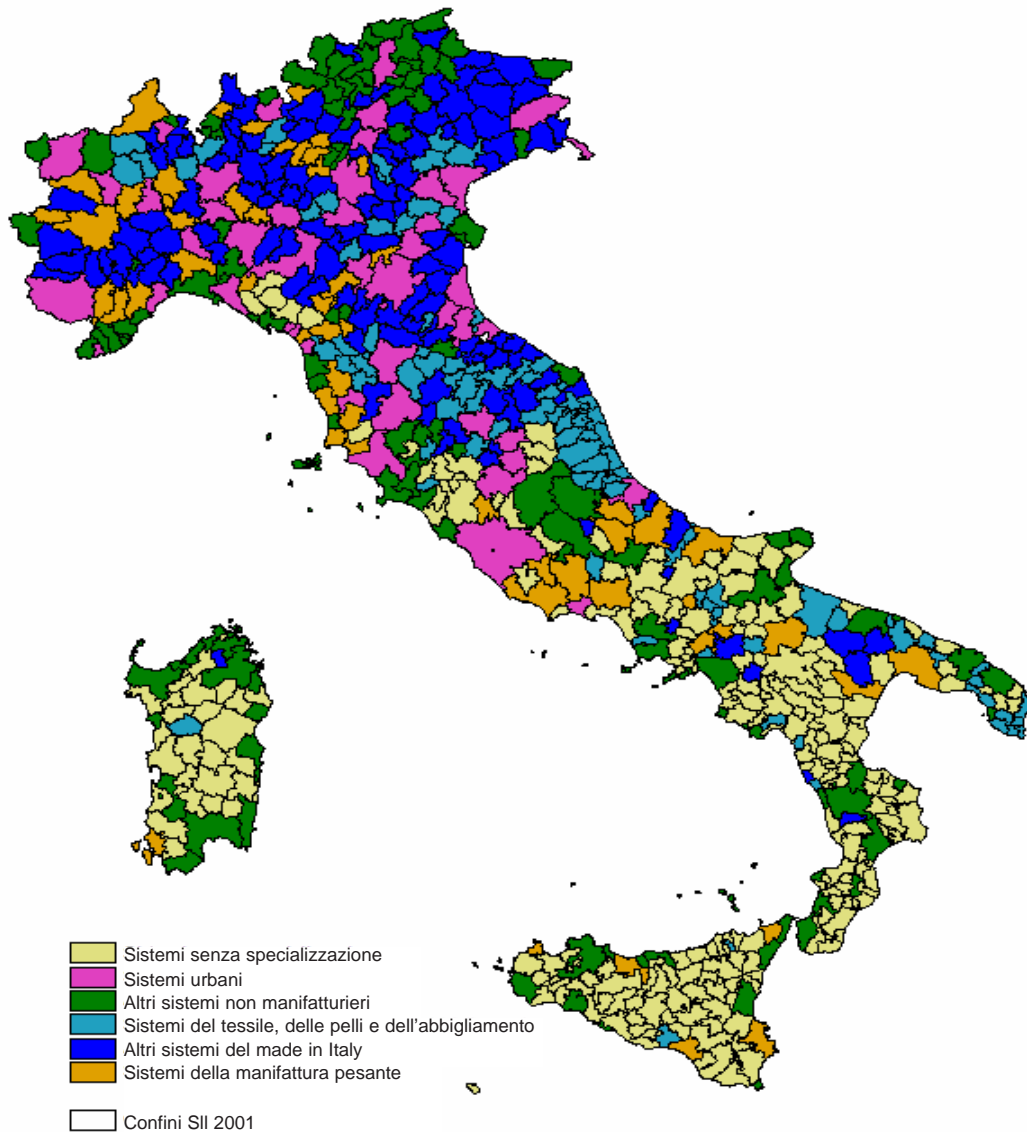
Sistemi senza specializzazione
Sistemi urbani
Altri sistemi non manifatturieri
Sistemi del tessile, delle pelli e dell'abbigliamento
Altri sistemi del made in Italy
Sistemi della manifattura pesante

Confini Sll 2001